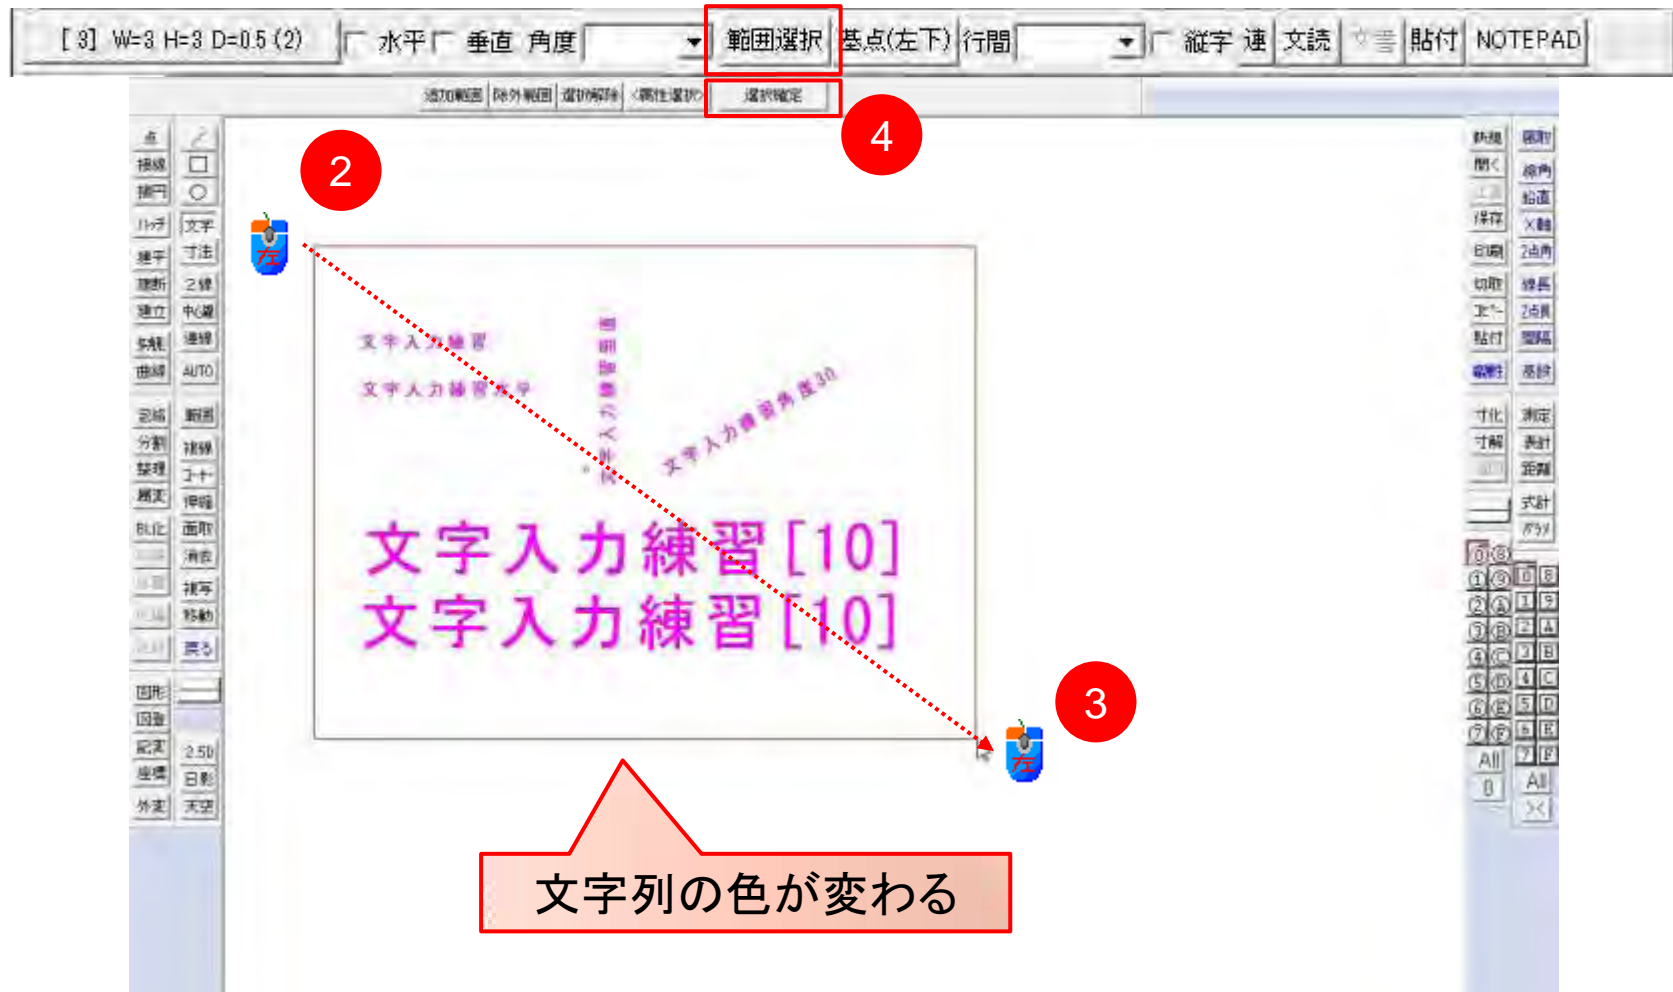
[3] W=3 H=3 D=0.5 (2) 水平 垂直 角度 範囲選択 基点(左下) 行間 縦字 連 文読 貼付 NOTEPAD

追加範囲 除外範囲 選択解除 <属性選択> 選択確定

4

2

点 接線 接円 ハッチ 建平 建断 建立 多角 曲線 包絡 分割 整理 属変 BL化 図形 図登 記変 座標 外変

/ □ ○ 文字 寸法 2線 中心線 連線 AUTO 範囲 複線 コーナー 伸縮 面取 消去 複写 移動 戻る 2.5D 日影 天空

左

文字入力練習

文字入力練習右寄

文字入力練習縦

文字入力練習角度30

文字入力練習[10]
文字入力練習[10]

3

左

文字列の色が変わる

新規 開く 上書 保存 印刷 切取 コピー 貼付 線属性 寸化 寸解

線角 鉛直 X軸 2点角 線長 2点長 間隔 基設 測定 表計 距離 式計 ポケット

All All